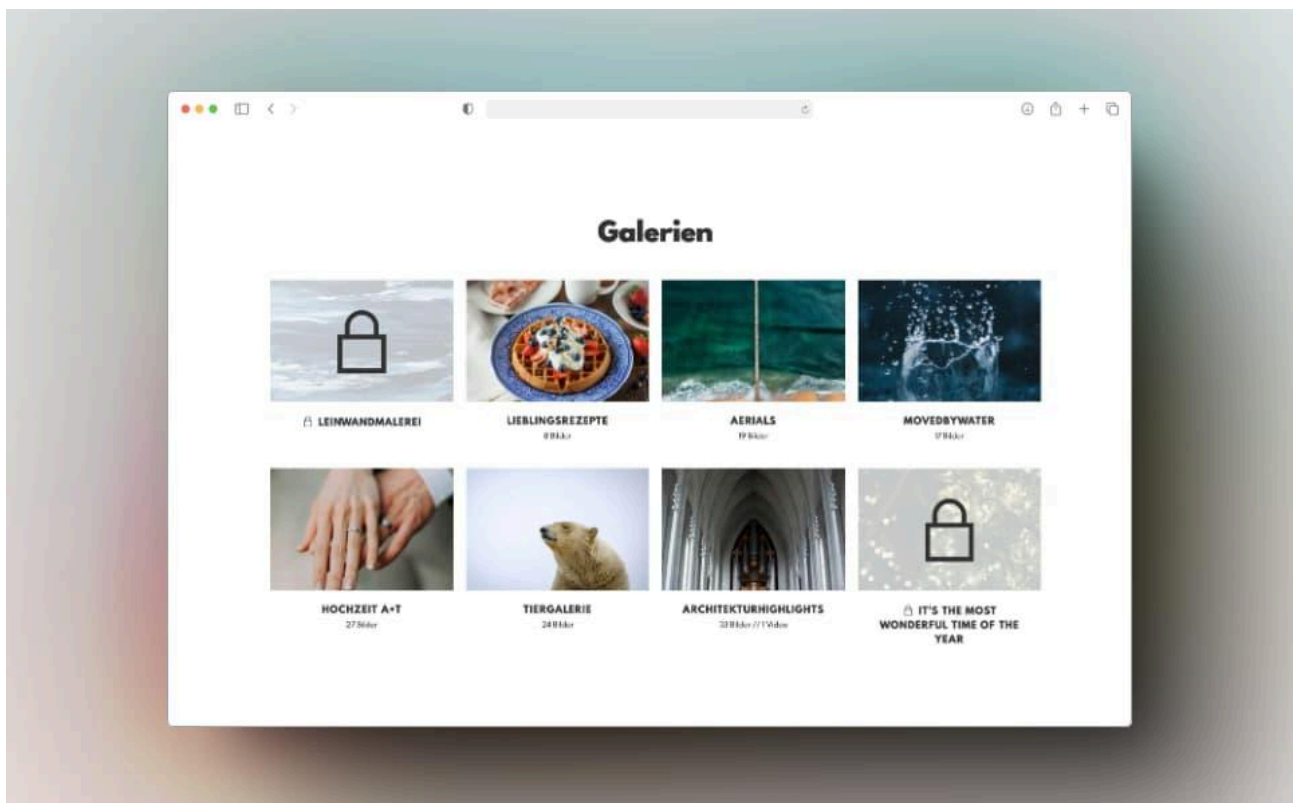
Galerien

LEINWANDMALEREI

LIEBLINGSREZEPTE
8 Bilder

AERIALS
19 Bilder

MOVEDBYWATER
17 Bilder

HOCHZEIT A+T
27 Bilder

TIERGALERIE
24 Bilder

ARCHITEKTURHIGHLIGHTS
33 Bilder // 1 Video

IT'S THE MOST WONDERFUL TIME OF THE YEAR